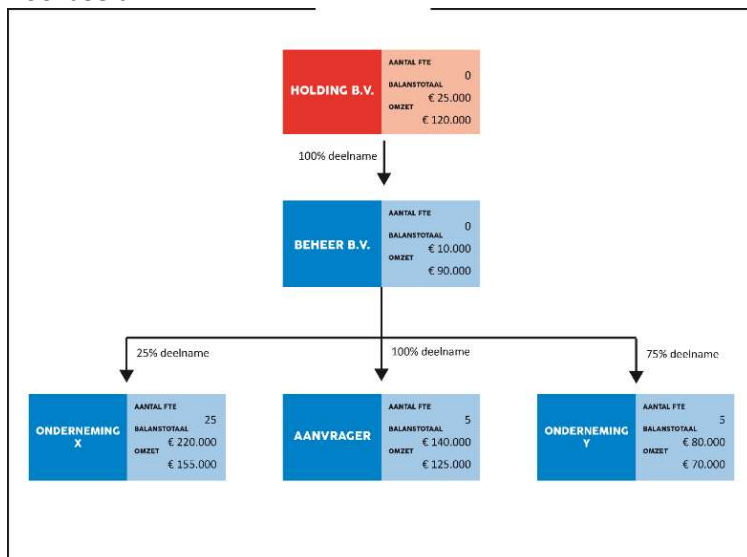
HOLDING B.V.
AANTAL FTE
0
BALANSTOTAAL
€ 25.000
OMZET
€ 120.000

100% deelname

BEHEER B.V.
AANTAL FTE
0
BALANSTOTAAL
€ 10.000
OMZET
€ 90.000

25% deelname

100% deelname

75% deelname

ONDERNEMING X
AANTAL FTE
25
BALANSTOTAAL
€ 220.000
OMZET
€ 155.000

AANVRAGER
AANTAL FTE
5
BALANSTOTAAL
€ 140.000
OMZET
€ 125.000

ONDERNEMING Y
AANTAL FTE
5
BALANSTOTAAL
€ 80.000
OMZET
€ 70.000